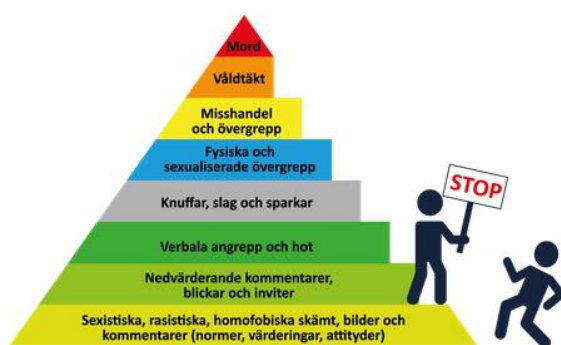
Mord

Våldtäkt

Misshandel och övergrepp

Fysiska och sexualiserade övergrepp

Knuffar, slag och sparkar

Verbala angrepp och hot

Nedvärderande kommentarer, blickar och inviter

Sexistiska, rasistiska, homofobiska skämt, bilder och kommentarer (normer, värderingar, attityder)

STOP